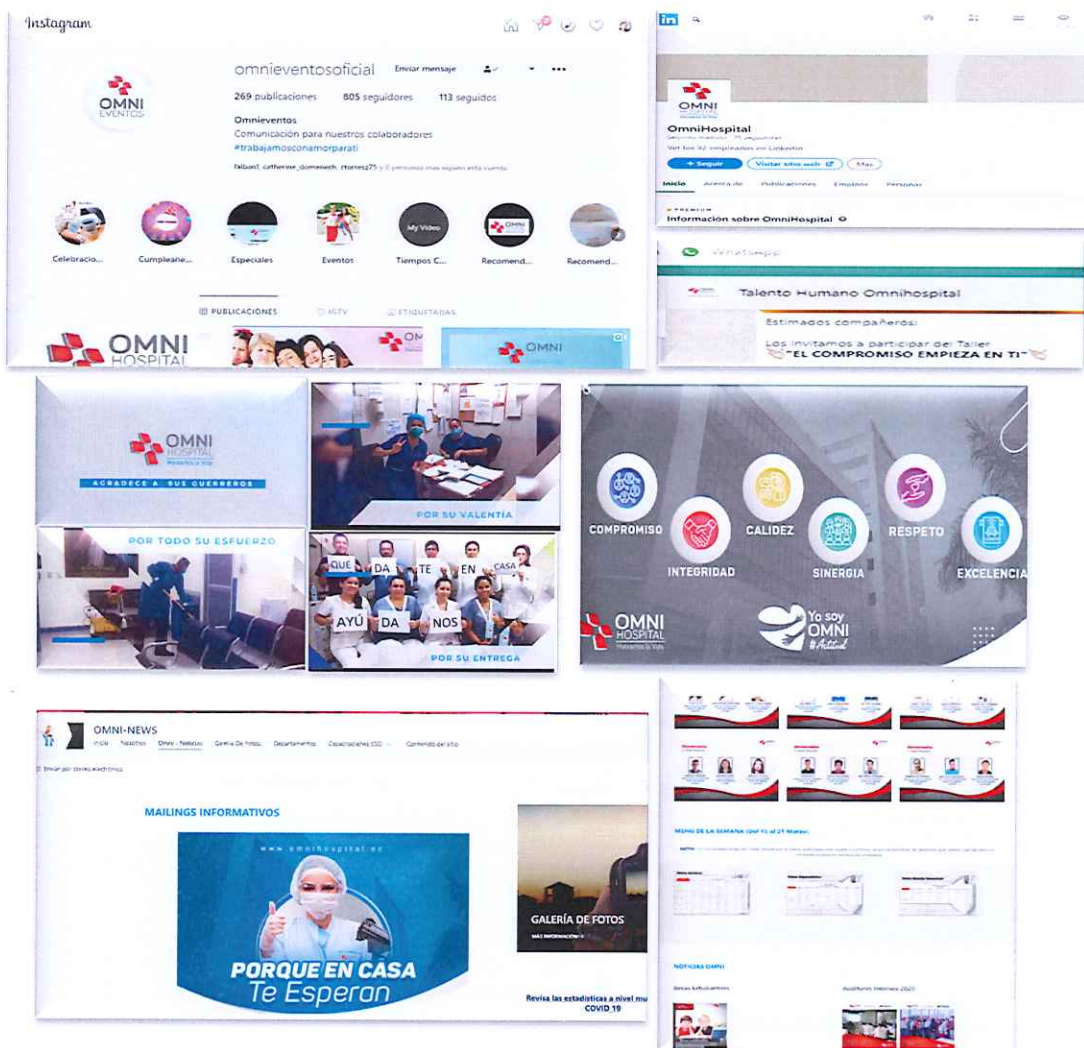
Instagram

OMNI EVENTOS

omnieventosoficial Enviar mensaje

269 publicaciones 805 seguidores 113 seguidos

Omnieventos
Comunicación para nuestros colaboradores
#trabajamosconamorparati

Celebracio... Cumpleañe... Especiales Eventos My Video Tiempos C... Recomend... Recomend...

PUBLICACIONES IGTV ETIQUETADAS

OMNI HOSPITAL

OMNI

OMNI

in

OMNI

OmniHospital

+ Seguir Visitar sitio web Más

Inicio Acerca de Publicaciones Empleos Personas

PREMIUM
Información sobre OmniHospital

WhatsApp

Talento Humano Omnihospital

Estimados compañeros:
Los invitamos a participar del Taller
"EL COMPROMISO EMPIEZA EN TI"

OMNI HOSPITAL Hacemos la Vida

AGRADECE A SUS GUERREROS

POR SU VALENTÍA

POR TODO SU ESFUERZO

QUE DA TE EN CASA
AYÚ DA NOS

POR SU ENTREGA

COMPROMISO INTEGRIDAD CALIDEZ SINERGIA RESPETO EXCELENCIA

OMNI HOSPITAL Hacemos la Vida

Yo soy OMNI #Actitud

OMNI-NEWS
Inicio Noticias Omni - Noticias Galería De Fotos Departamentos Capacitaciones SSO Contenido del sitio

Enviar por correo electrónico

MAILINGS INFORMATIVOS

www.omnihospital.ec

PORQUE EN CASA
Te Esperan

GALERÍA DE FOTOS
MÁS INFORMACIÓN

Revisa las estadísticas a nivel mu
COVID 19

MENÚ DE LA SEMANA

NOTICIAS OMNI